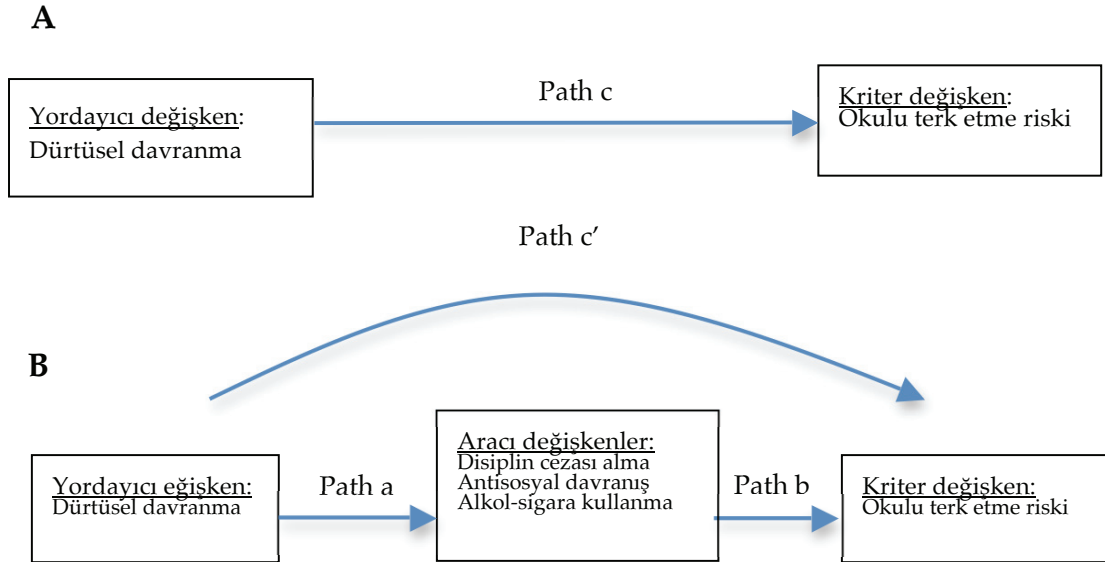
A

Yordayıcı değişken:
Dürtüsel davranma

Path c

Kriter değişken:
Okulu terk etme riski

Path c′

B

Yordayıcı eğişken:
Dürtüsel davranma

Path a

Aracı değişkenler:
Disiplin cezası alma
Antisosyal davranış
Alkol-sigara kullanma

Path b

Kriter değişken:
Okulu terk etme riski